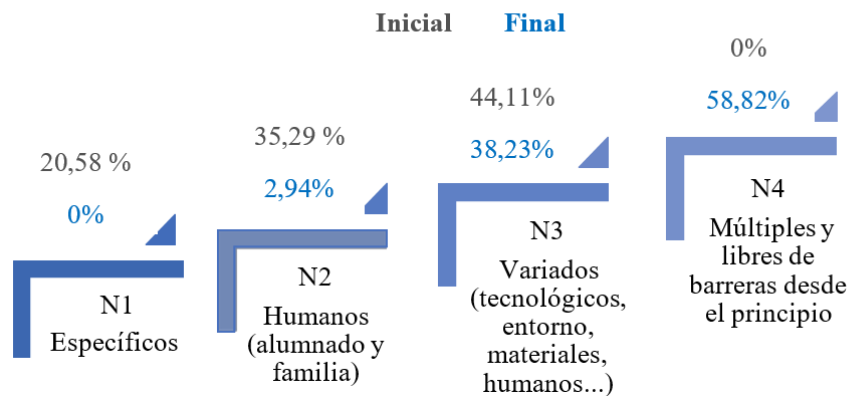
Inicial Final

20,58 %
0%
N1
Específicos

35,29 %
2,94%
N2
Humanos (alumnado y familia)

44,11%
38,23%
N3
Variados (tecnológicos, entorno, materiales, humanos...)

0%
58,82%
N4
Múltiples y libres de barreras desde el principio